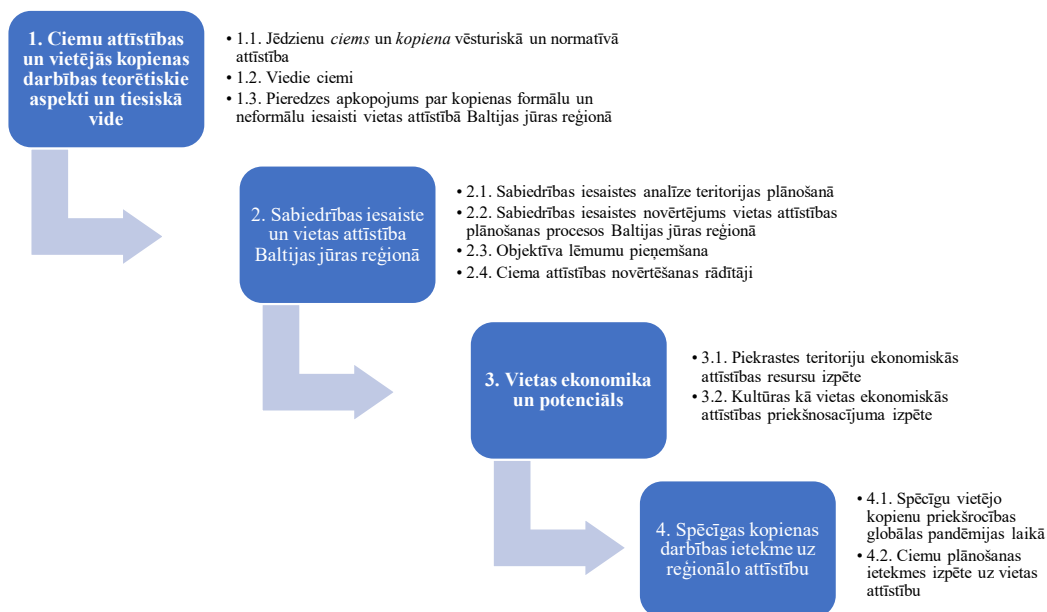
1. Ciemu attīstības un vietējās kopienas darbības teorētiskie aspekti un tiesiskā vide

• 1.1. Jēdzienu *ciems* un *kopiena* vēsturiskā un normatīvā attīstība
• 1.2. Viedie ciemi
• 1.3. Pieredzes apkopojums par kopienas formālu un neformālu iesaisti vietas attīstībā Baltijas jūras reģionā

2. Sabiedrības iesaiste un vietas attīstība Baltijas jūras reģionā

• 2.1. Sabiedrības iesaistes analīze teritorijas plānošanā
• 2.2. Sabiedrības iesaistes novērtējums vietas attīstības plānošanas procesos Baltijas jūras reģionā
• 2.3. Objektīva lēmumu pieņemšana
• 2.4. Ciema attīstības novērtēšanas rādītāji

3. Vietas ekonomika un potenciāls

• 3.1. Piekrastes teritoriju ekonomiskās attīstības resursu izpēte
• 3.2. Kultūras kā vietas ekonomiskās attīstības priekšnosacījuma izpēte

4. Spēcīgas kopienas darbības ietekme uz reģionālo attīstību

• 4.1. Spēcīgu vietējo kopienu priekšrocības globālas pandēmijas laikā
• 4.2. Ciemu plānošanas ietekmes izpēte uz vietas attīstību